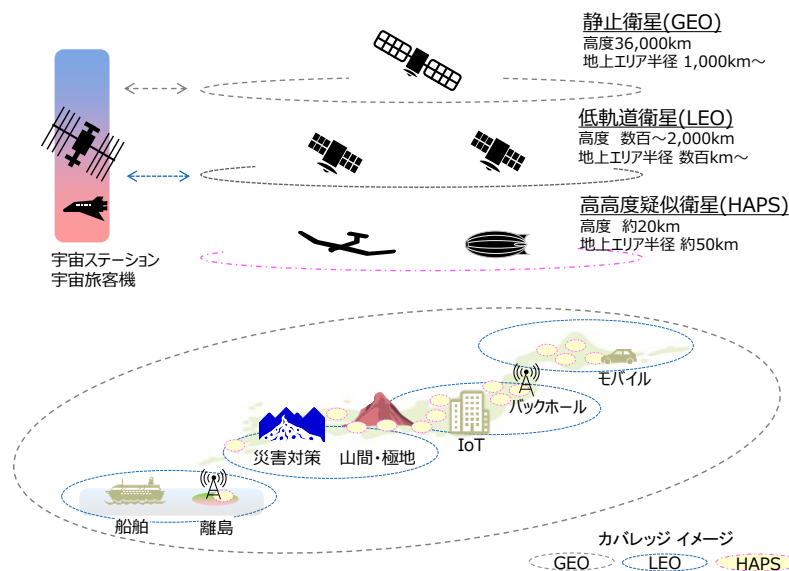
静止衛星(GEO)
高度36,000km
地上エリア半径 1,000km～

低軌道衛星(LEO)
高度 数百～2,000km
地上エリア半径 数百km～

高高度疑似衛星(HAPS)
高度 約20km
地上エリア半径 約50km

宇宙ステーション
宇宙旅客機

モバイル
バックホール
IoT
災害対策
山間・極地
船舶
離島

カバレッジ イメージ
GEO
LEO
HAPS